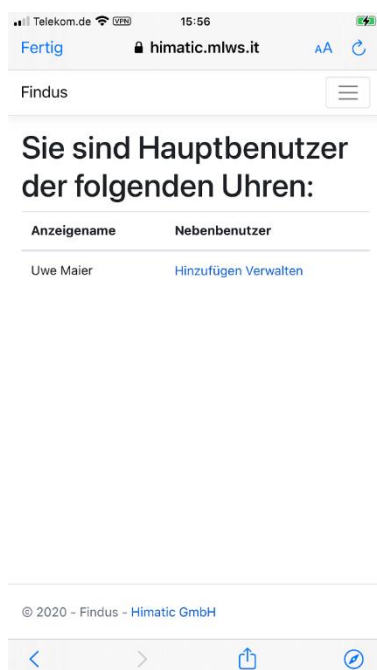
Telekom.de VPN 15:56

Fertig himatic.mlws.it AA

Findus

Sie sind Hauptbenutzer der folgenden Uhren:

| Anzeigename | Nebenbenutzer |
|---|---|
| Uwe Maier | Hinzufügen Verwalten |

© 2020 - Findus - Himatic GmbH